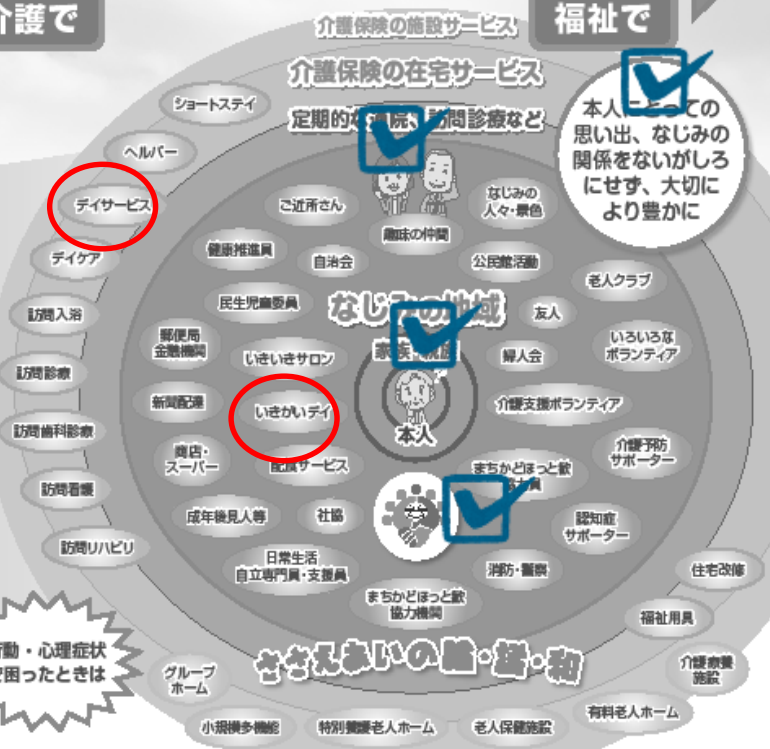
介護で

福祉で

介護保険の施設サービス

介護保険の在宅サービス

定期的な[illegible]院・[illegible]問診療など

本人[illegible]ての思い出、なじみの関係をないがしろにせず、大切により豊かに

ショートステイ

ヘルパー

デイサービス

デイケア

訪問入浴

訪問診療

訪問歯科診療

訪問看護

訪問リハビリ

ご近所さん

なじみの人々・景色

趣味の仲間

健康推進員

自治会

公民館活動

老人クラブ

民生児童委員

なじ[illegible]の地域

友人

郵便局金融機関

いきいきサロン

家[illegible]

婦人会

いろいろなボランティア

新聞配達

いきがいデイ

本人

介護支援ボランティア

商店・スーパー

配食サービス

まちかどほっと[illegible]

介護予防サポーター

成年後見人等

社協

認知症サポーター

日常生活自立専門員・支援員

消防・警察

住宅改修

まちかどほっと歓協力機関

福祉用具

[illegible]動・心理症状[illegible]困ったときは

グループホーム

ささえあいの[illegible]・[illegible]・和

介護療養施設

小規模多機能

特別養護老人ホーム

老人保健施設

有料老人ホーム